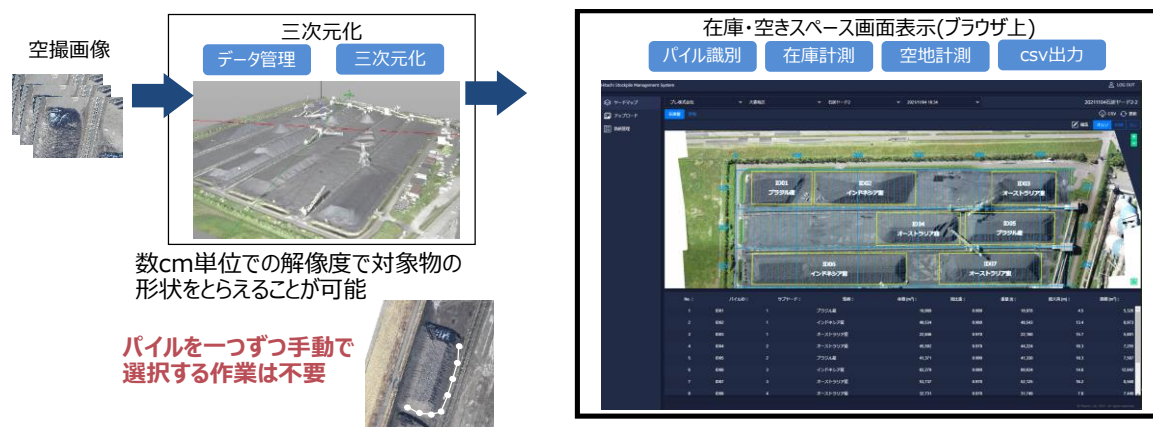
空撮画像

三次元化

データ管理

三次元化

数cm単位での解像度で対象物の形状をとらえることが可能

パイルを一つずつ手動で選択する作業は不要

在庫・空きスペース画面表示(ブラウザ上)

パイル識別

在庫計測

空地計測

csv出力

Hitachi Stockpile Management System

LOG OUT

ID01 ブラジル産

ID02 インドネシア産

ID03 オーストラリア産

ID04 オーストラリア産

ID05 ブラジル産

ID06 インドネシア産

ID07 オーストラリア産

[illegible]